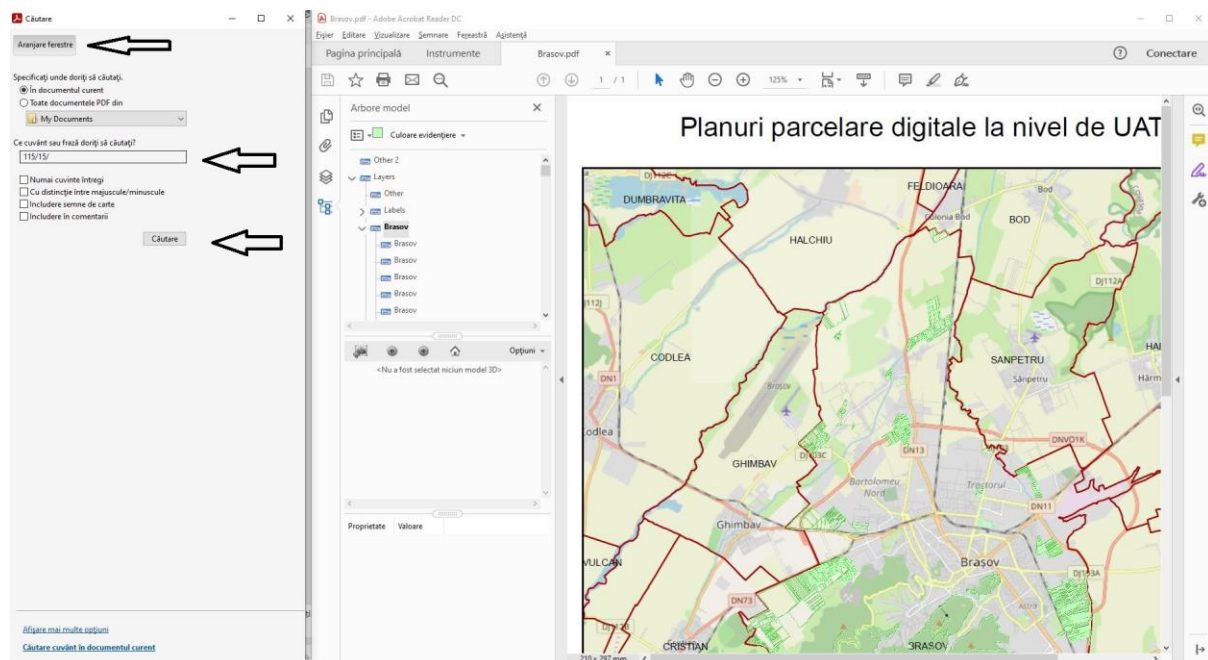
Căutare

Aranjare ferestre

Specificați unde doriți să căutați.
În documentul curent
Toate documentele PDF din
My Documents

Ce cuvânt sau frază doriți să căutați?
115/15/

Numai cuvinte întregi
Cu distincție între majuscule/minuscule
Includere semne de carte
Includere în comentarii

Căutare

Afișare mai multe opțiuni
Căutare cuvânt în documentul curent

Brasov.pdf - Adobe Acrobat Reader DC
Fișier Editare Vizualizare Semnare Fereastră Asistență
Pagina principală Instrumente Brasov.pdf ×
Conectare
1 / 1 125%

Arbore model
Culoare evidențiere
Other 2
Layers
Other
Labels
Brasov
Brasov
Brasov
Brasov
Brasov
Brasov
Opțiuni
<Nu a fost selectat niciun model 3D>
Proprietate Valoare

Planuri parcelare digitale la nivel de UAT

DUMBRAVITA
FELDIOARA
Bod
Colonia Bod
BOD
HALCHIU
DJ112A
CODLEA
SANPETRU
Sânpetru
Hărm
DN1
Codlea
GHIMBAV
DN13
DNV01K
Bartolomeu Nord
Triestorul
DN11
Ghimbav
VULCAN
Brasov
DJ103A
DN73
CRISTIAN
BRASOV
210 x 297 mm